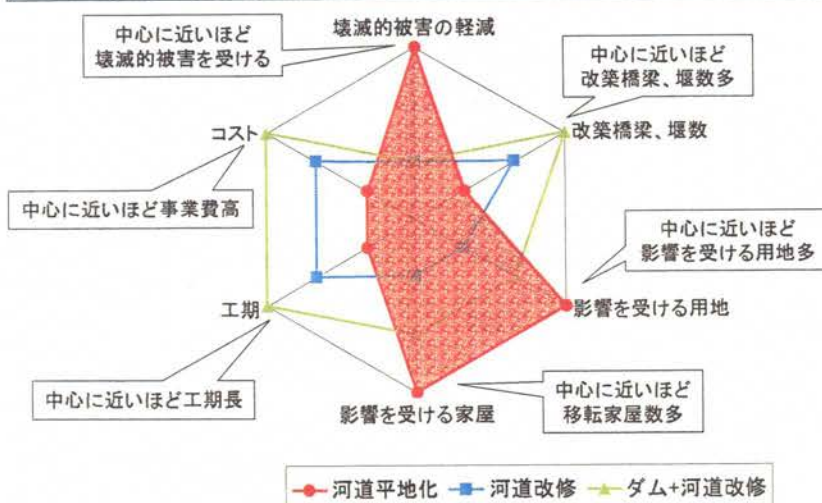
中心に近いほど
壊滅的被害を受ける

壊滅的被害の軽減

中心に近いほど
改築橋梁、堰数多

改築橋梁、堰数

コスト

中心に近いほど事業費高

中心に近いほど
影響を受ける用地多

影響を受ける用地

工期

中心に近いほど工期長

影響を受ける家屋

中心に近いほど
移転家屋数多

河道平地化　河道改修　ダム+河道改修